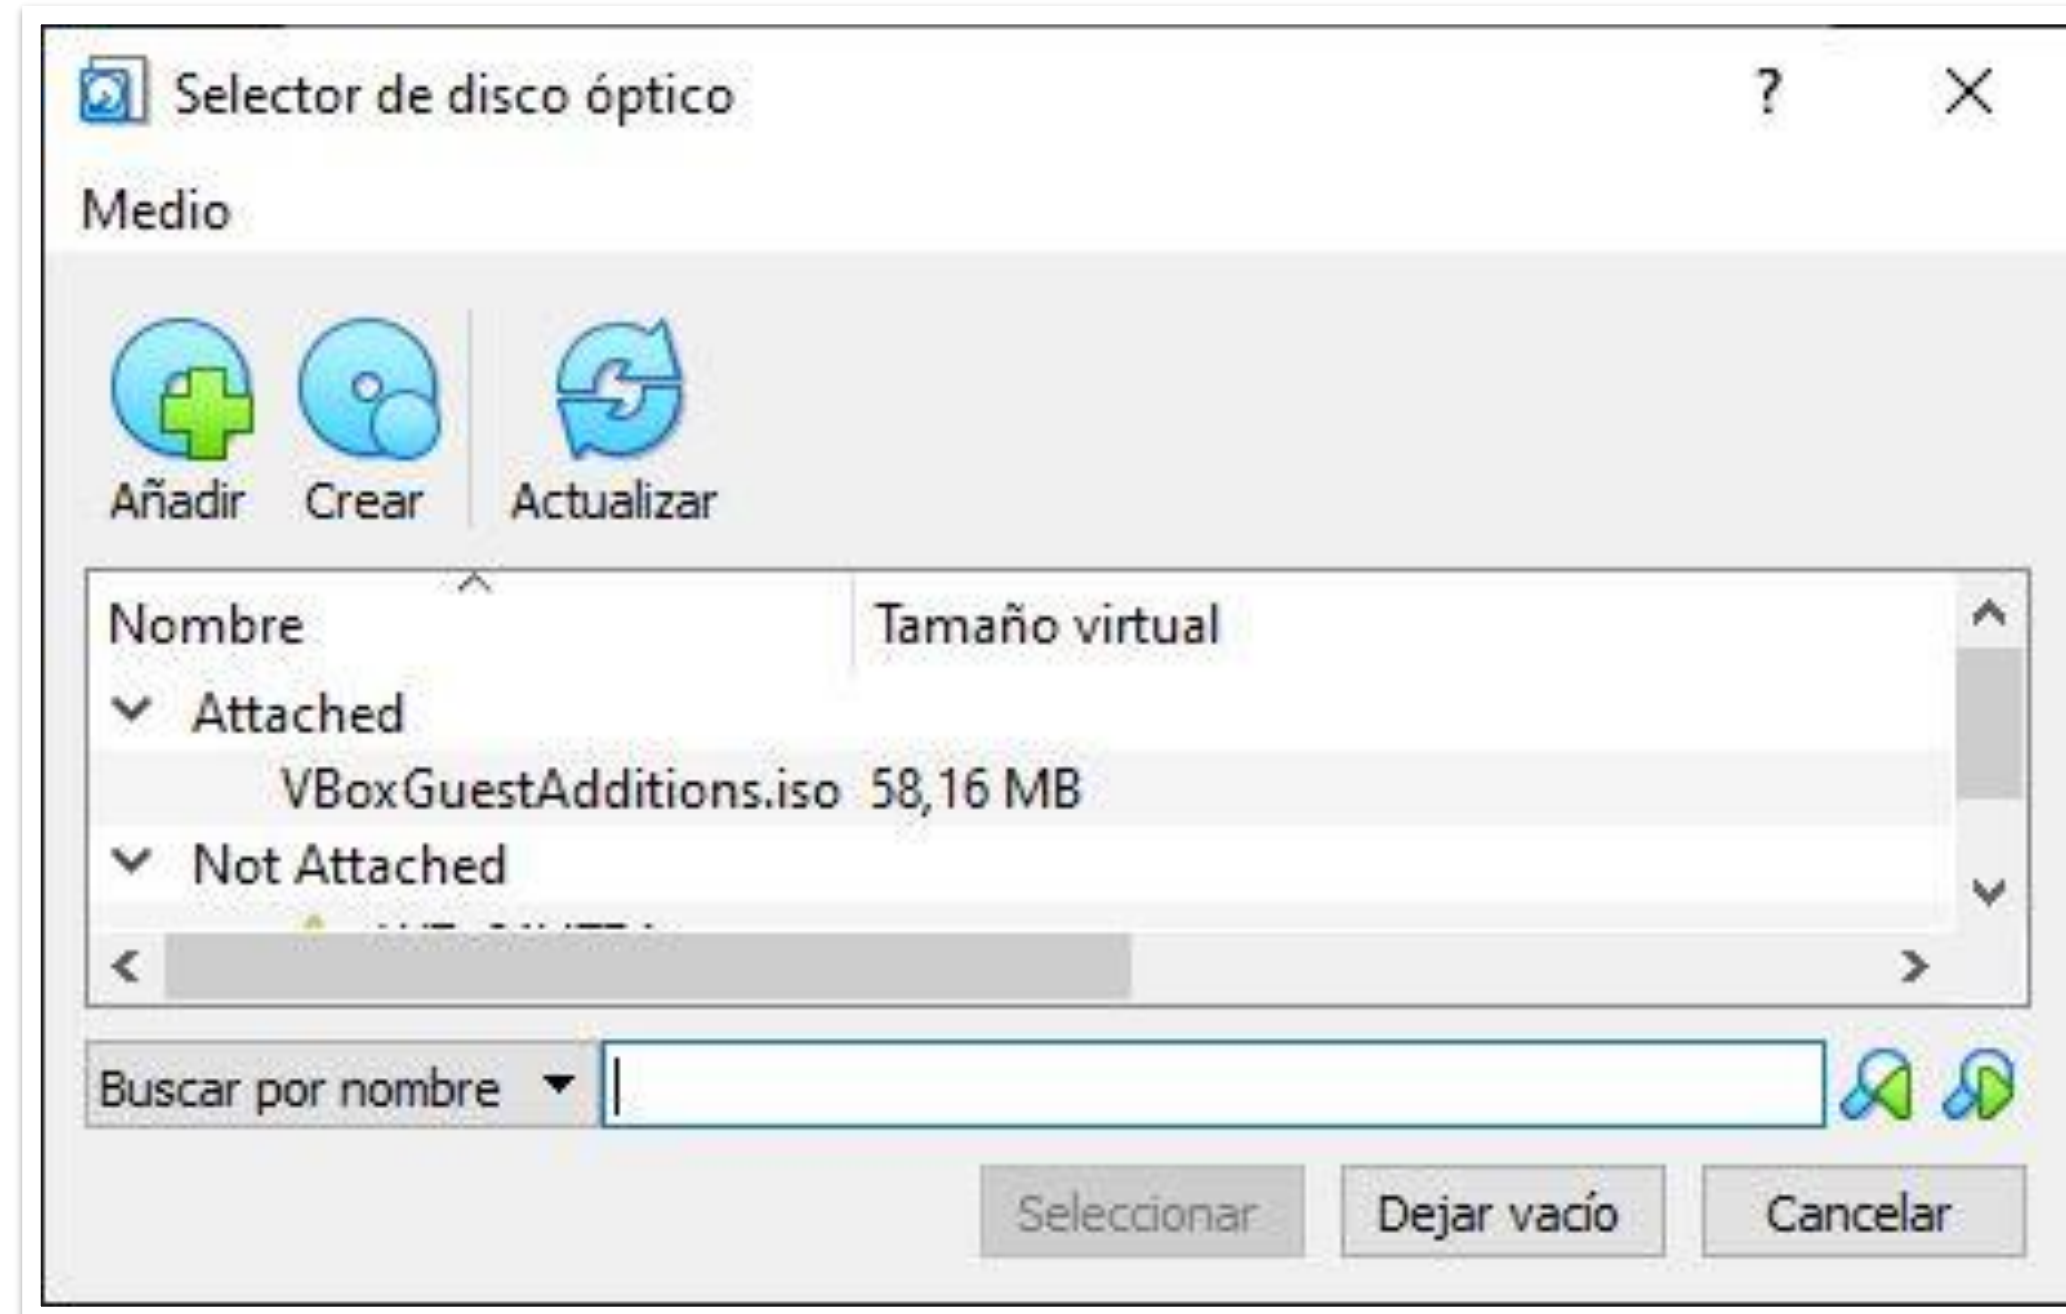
Selector de disco óptico ? ×

Medio

Añadir Crear Actualizar

| Nombre | Tamaño virtual |
|---|---|
| Attached | |
| VBoxGuestAdditions.iso | 58,16 MB |
| Not Attached | |
| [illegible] | |

Buscar por nombre

Seleccionar Dejar vacío Cancelar